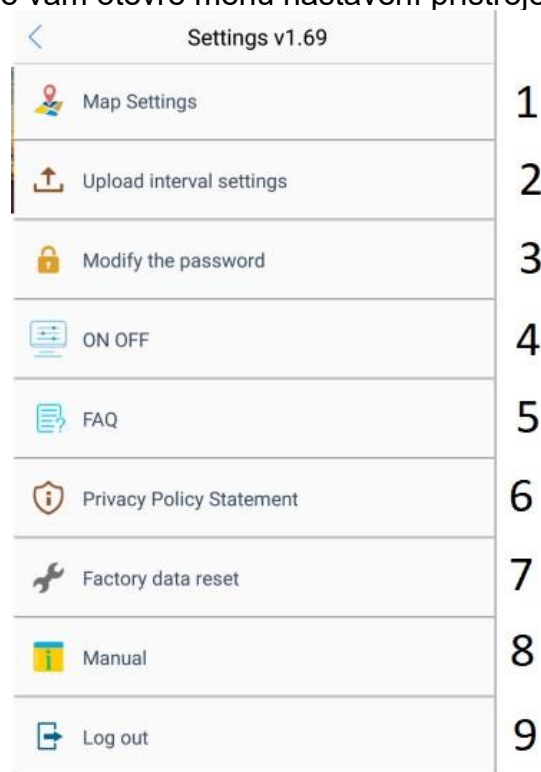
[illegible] vám otevře menu nastavení přístroje

Settings v1.69

Map Settings 1

Upload interval settings 2

Modify the password 3

ON OFF 4

FAQ 5

Privacy Policy Statement 6

Factory data reset 7

Manual 8

Log out 9